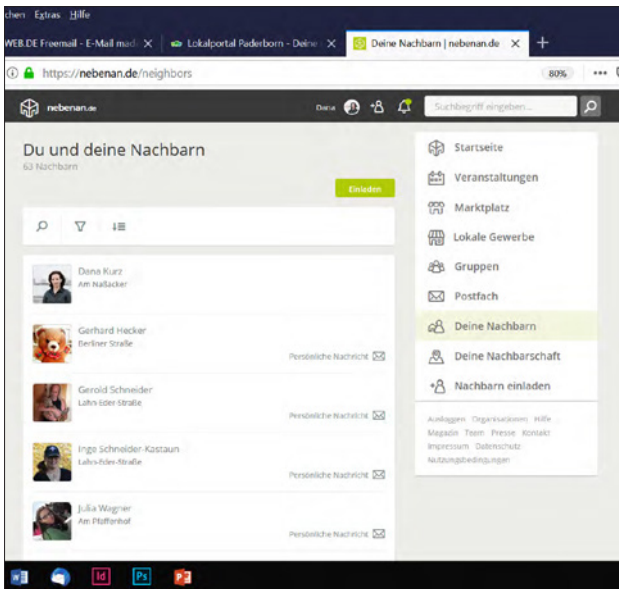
chen Extras Hilfe

WEB.DE Freemail - E-Mail mad ✕ Lokalportal Paderborn - Deine ✕ Deine Nachbarn | nebenan.de ✕ +

https://nebenan.de/neighbors 80% •••

nebenan.de Dana Suchbegriff eingeben...

Du und deine Nachbarn
63 Nachbarn

Einladen

Dana Kurz
Am Nallacker

Gerhard Hecker
Berliner Straße
Persönliche Nachricht

Gerold Schneider
Lahn-Eder-Straße
Persönliche Nachricht

Inge Schneider-Kastaun
Lahn-Eder-Straße
Persönliche Nachricht

Julia Wagner
Am Pfaffenhof
Persönliche Nachricht

Startseite
Veranstaltungen
Marktplatz
Lokale Gewerbe
Gruppen
Postfach
Deine Nachbarn
Deine Nachbarschaft
Nachbarn einladen

Auslagen Organisationen Hilfe Magazin Team Presse Kontakt Impressum Datenschutz Nutzungsbedingungen